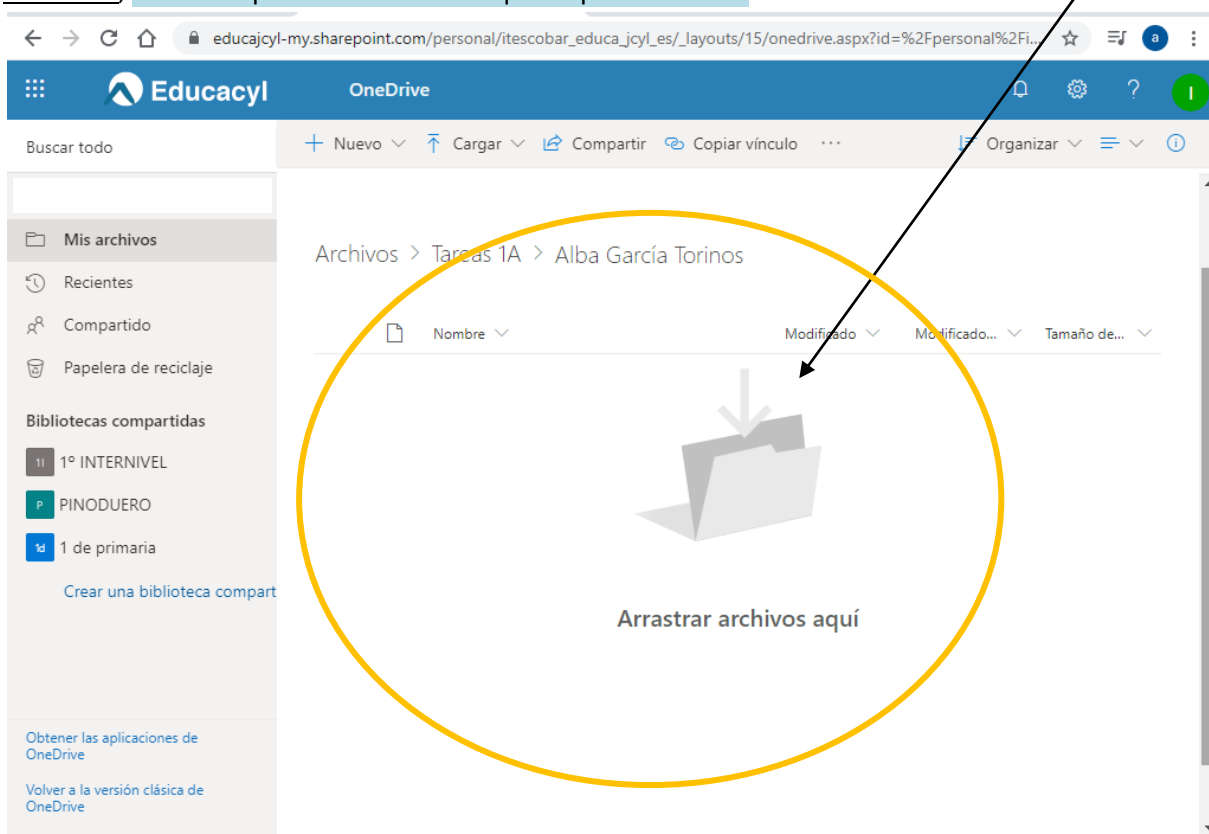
educajcyl-my.sharepoint.com/personal/itescobar_educa_jcyl_es/_layouts/15/onedrive.aspx?id=%2Fpersonal%2Fi...

a

Educacyl

OneDrive

?

I

Buscar todo

Nuevo

Cargar

Compartir

Copiar vínculo

···

Organizar

Mis archivos

Recientes

Compartido

Papelera de reciclaje

Bibliotecas compartidas

1I 1º INTERNIVEL

P PINODUERO

1d 1 de primaria

Crear una biblioteca compart

Obtener las aplicaciones de OneDrive

Volver a la versión clásica de OneDrive

Archivos > Tareas 1A > Alba García Torinos

Nombre

Modificado

Modificado...

Tamaño de...

Arrastrar archivos aquí